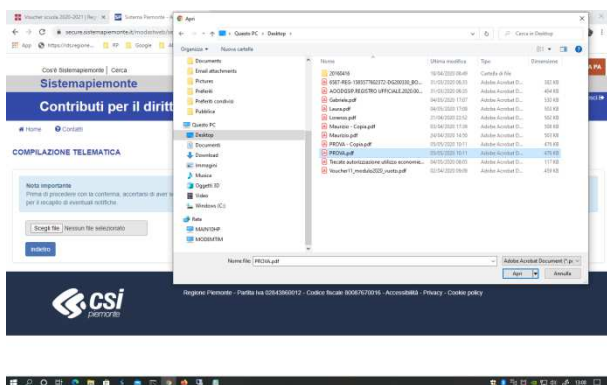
Voucher scuola 2020-2021 | Reg × Sistema Piemonte ×

secure.sistemapiemonte.it/modulistwb

App https://sitoregione... FP Google

Cos'è Sistemapiemonte | Cerca

Sistemapiemonte

Contributi per il diritt

Home Contatti

COMPILAZIONE TELEMATICA

Nota importante
Prima di procedere con la conferma, accertarsi di aver s per il recapito di eventuali notifiche.

Scegli file Nessun file selezionato

Indietro

Regione Piemonte - Partita Iva 02843860012 - Codice fiscale 80087670016 - Accessibilità - Privacy - Cookie policy

csi piemonte

Apri

← → ↑ Questo PC › Desktop ›

Cerca in Desktop

Organizza ▾ Nuova cartella

Documenti
Email attachments
Pictures
Preferiti
Preferiti condivisi
Pubblica
Questo PC
Desktop
Documenti
Download
Immagini
Musica
Oggetti 3D
Video
Windows (C:)
Rete
MAINTDHP
MODEMTIM

| Nome | Ultima modifica | Tipo | Dimensione |
|---|---|---|---|
| 20160416 | 16/04/2020 09:49 | Cartella di file | |
| 0587-REG-1585377802372-DG20030_BO... | 01/03/2020 08:33 | Adobe Acrobat D... | 383 KB |
| AOODGSP.REGISTRO UFFICIALE.2020... | 01/03/2020 08:33 | Adobe Acrobat D... | 404 KB |
| Gabriele.pdf | 04/05/2020 17:07 | Adobe Acrobat D... | 530 KB |
| Laura.pdf | 04/05/2020 17:06 | Adobe Acrobat D... | 553 KB |
| Lorenzo.pdf | 21/04/2020 22:52 | Adobe Acrobat D... | 562 KB |
| Maurizio - Copia.pdf | 02/04/2020 17:09 | Adobe Acrobat D... | 508 KB |
| Maurizio.pdf | 24/04/2020 14:50 | Adobe Acrobat D... | 503 KB |
| PROVA - Copia.pdf | 05/05/2020 10:11 | Adobe Acrobat D... | 476 KB |
| PROVA.pdf | 05/05/2020 10:11 | Adobe Acrobat D... | 476 KB |
| Tecato autorizzazione utilizzo economie... | 04/05/2020 08:03 | Adobe Acrobat D... | 117 KB |
| Voucher11_modulo2020_vuoto.pdf | 02/04/2020 09:09 | Adobe Acrobat D... | 459 KB |

Nome file: PROVA.pdf

Adobe Acrobat Document (*.pc

Apri Annulla

10:08